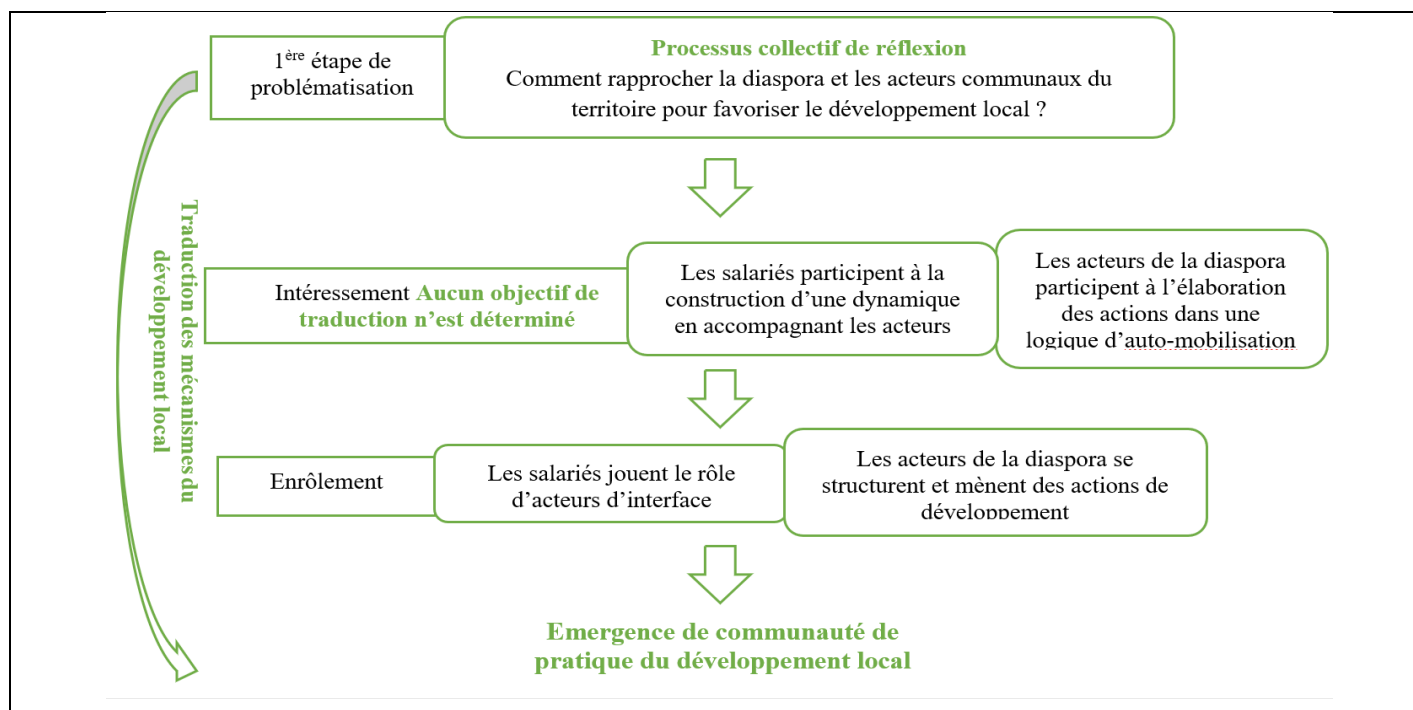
Traduction des mécanismes du développement local

1$^{ère}$ étape de problématisation

Processus collectif de réflexion
Comment rapprocher la diaspora et les acteurs communaux du territoire pour favoriser le développement local ?

Intéressement Aucun objectif de traduction n'est déterminé

Les salariés participent à la construction d'une dynamique en accompagnant les acteurs

Les acteurs de la diaspora participent à l'élaboration des actions dans une logique d'auto-mobilisation

Enrôlement

Les salariés jouent le rôle d'acteurs d'interface

Les acteurs de la diaspora se structurent et mènent des actions de développement

Emergence de communauté de pratique du développement local